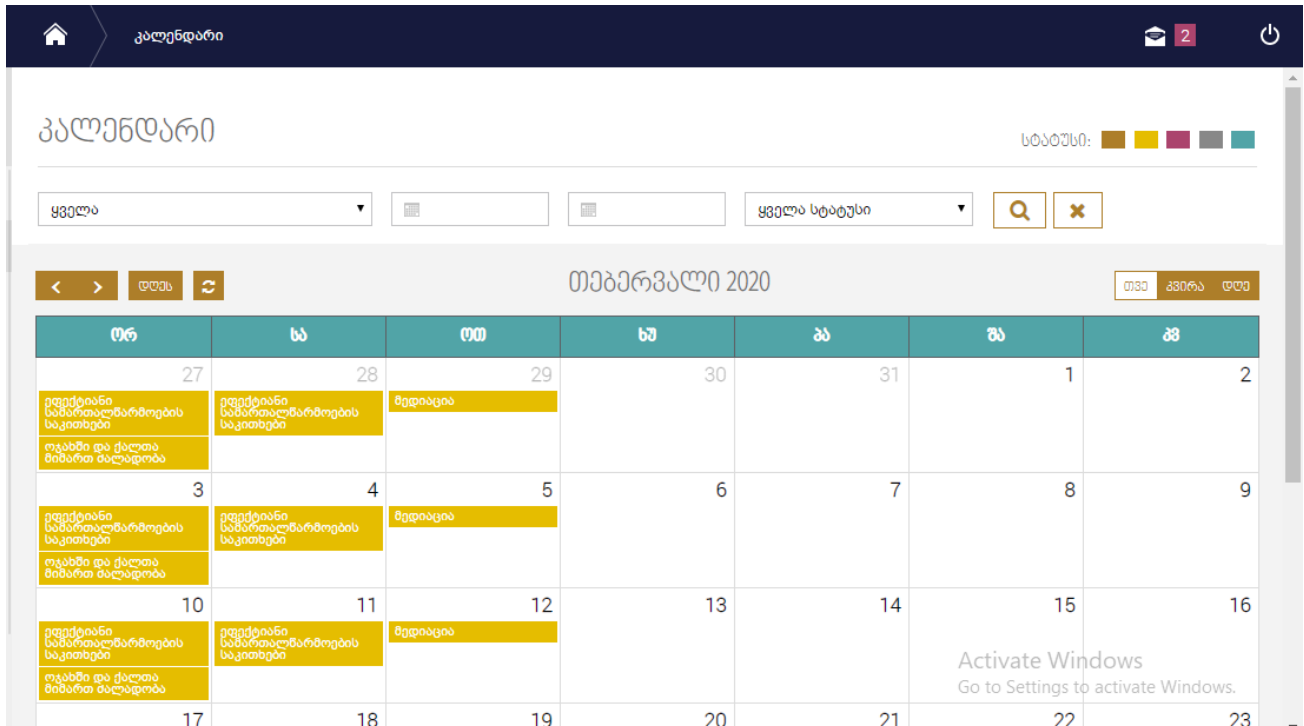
კალენდარი

2

კალენდარი

სტატუსი:

ყველა

ყველა სტატუსი

დღეს

თებერვალი 2020

თვე კვირა დღე

| ორ | სა | ოთ | ხუ | პა | შა | კვ |
|---|---|---|---|---|---|---|
| 27 ეფექტიანი სამართალწარმოების საკითხები ოჯახში და ქალთა მიმართ ძალადობა | 28 ეფექტიანი სამართალწარმოების საკითხები | 29 მედიაცია | 30 | 31 | 1 | 2 |
| 3 ეფექტიანი სამართალწარმოების საკითხები ოჯახში და ქალთა მიმართ ძალადობა | 4 ეფექტიანი სამართალწარმოების საკითხები | 5 მედიაცია | 6 | 7 | 8 | 9 |
| 10 ეფექტიანი სამართალწარმოების საკითხები ოჯახში და ქალთა მიმართ ძალადობა | 11 ეფექტიანი სამართალწარმოების საკითხები | 12 მედიაცია | 13 | 14 | 15 | 16 |
| 17 | 18 | 19 | 20 | 21 | 22 | 23 |

Activate Windows
Go to Settings to activate Windows.